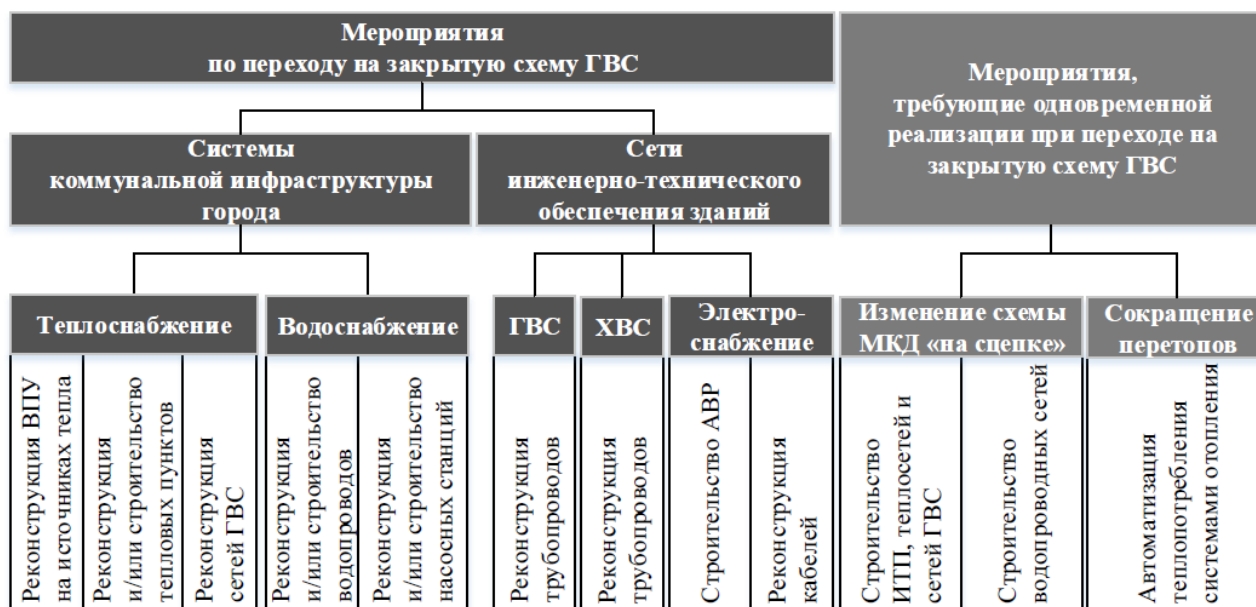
Мероприятия
по переходу на закрытую схему ГВС

Мероприятия,
требующие одновременной реализации при переходе на закрытую схему ГВС

Системы
коммунальной инфраструктуры города

Сети
инженерно-технического обеспечения зданий

Теплоснабжение

Реконструкция ВПУ на источниках тепла

Реконструкция и/или строительство тепловых пунктов

Реконструкция сетей ГВС

Водоснабжение

Реконструкция и/или строительство водопроводов

Реконструкция и/или строительство насосных станций

ГВС

Реконструкция трубопроводов

ХВС

Реконструкция трубопроводов

Электро-
снабжение

Строительство АВР

Реконструкция кабелей

Изменение схемы МКД «на сцепке»

Строительство ИТП, теплосетей и сетей ГВС

Строительство водопроводных сетей

Сокращение перетопов

Автоматизация теплопотребления системами отопления